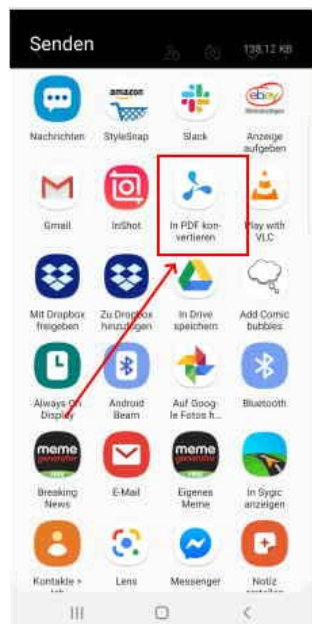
Senden

138,12 KB

Nachrichten

amazon

StyleSnap

Slack

ebay

Anzeige aufgeben

Gmail

InShot

In PDF konvertieren

Play with VLC

Mit Dropbox freigeben

Zu Dropbox hinzufügen

In Drive speichern

Add Comic bubbles

Always On Display

Android Beam

Auf Google Fotos h...

Bluetooth

meme

Breaking News

E-Mail

meme

Eigenes Meme

In Sygic anzeigen

Kontakte > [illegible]

Lens

Messenger

Notiz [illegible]